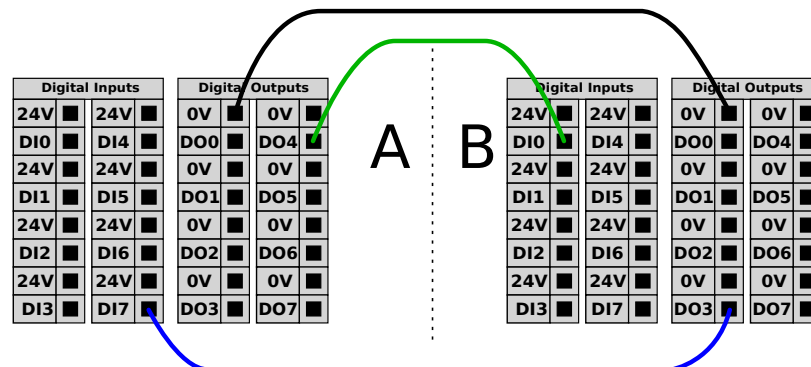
Digital Inputs

| 24V | | 24V | |
|---|---|---|---|
| DI0 | | DI4 | |
| 24V | | 24V | |
| DI1 | | DI5 | |
| 24V | | 24V | |
| DI2 | | DI6 | |
| 24V | | 24V | |
| DI3 | | DI7 | |

Digital Outputs

| 0V | | 0V | |
|---|---|---|---|
| DO0 | | DO4 | |
| 0V | | 0V | |
| DO1 | | DO5 | |
| 0V | | 0V | |
| DO2 | | DO6 | |
| 0V | | 0V | |
| DO3 | | DO7 | |

A

B

Digital Inputs

| 24V | | 24V | |
|---|---|---|---|
| DI0 | | DI4 | |
| 24V | | 24V | |
| DI1 | | DI5 | |
| 24V | | 24V | |
| DI2 | | DI6 | |
| 24V | | 24V | |
| DI3 | | DI7 | |

Digital Outputs

| 0V | | 0V |
|---|---|---|
| DO0 | | DO4 |
| 0V | | 0V |
| DO1 | | DO5 |
| 0V | | 0V |
| DO2 | | DO6 |
| 0V | | 0V |
| DO3 | | DO7 |